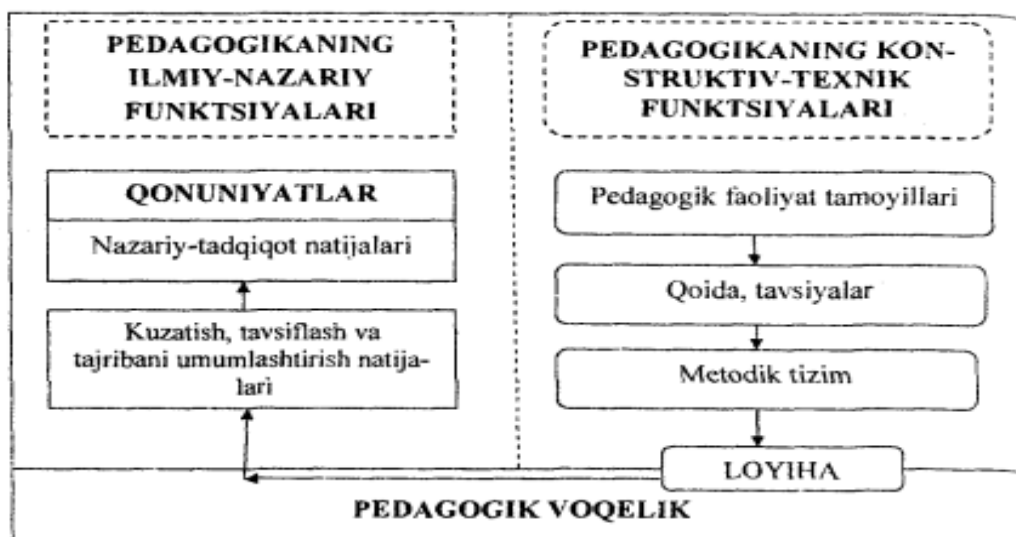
PEDAGOGIKANING ILMIY-NAZARIY FUNKTSIYALARI

QONUNIYATLAR

Nazariy-tadqiqot natijalari

Kuzatish, tavsiflash va tajribani umumlashtirish natijalari

PEDAGOGIKANING KONSTRUKTIV-TEXNIK FUNKTSIYALARI

Pedagogik faoliyat tamoyillari

Qoida, tavsiyalar

Metodik tizim

LOYIHA

PEDAGOGIK VOQELIK